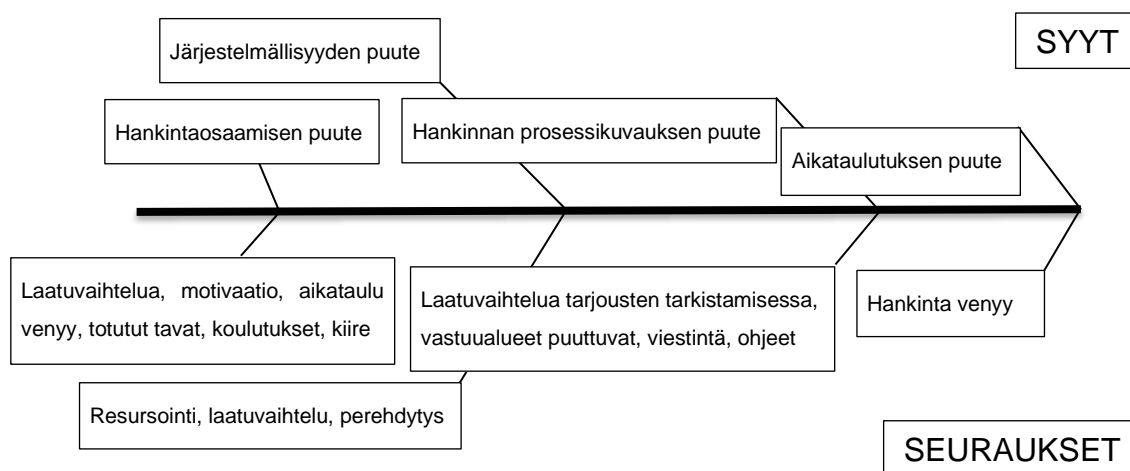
SYYT

Järjestelmällisyyden puute

Hankintaosaamisen puute

Hankinnan prosessikuvauksen puute

Aikataulutuksen puute

Laatuvaihtelua, motivaatio, aikataulu venyy, totutut tavat, koulutukset, kiire

Laatuvaihtelua tarjousten tarkistamisessa, vastuualueet puuttuvat, viestintä, ohjeet

Hankinta venyy

Resursointi, laatuvaihtelu, perehdytys

SEURAUKSET